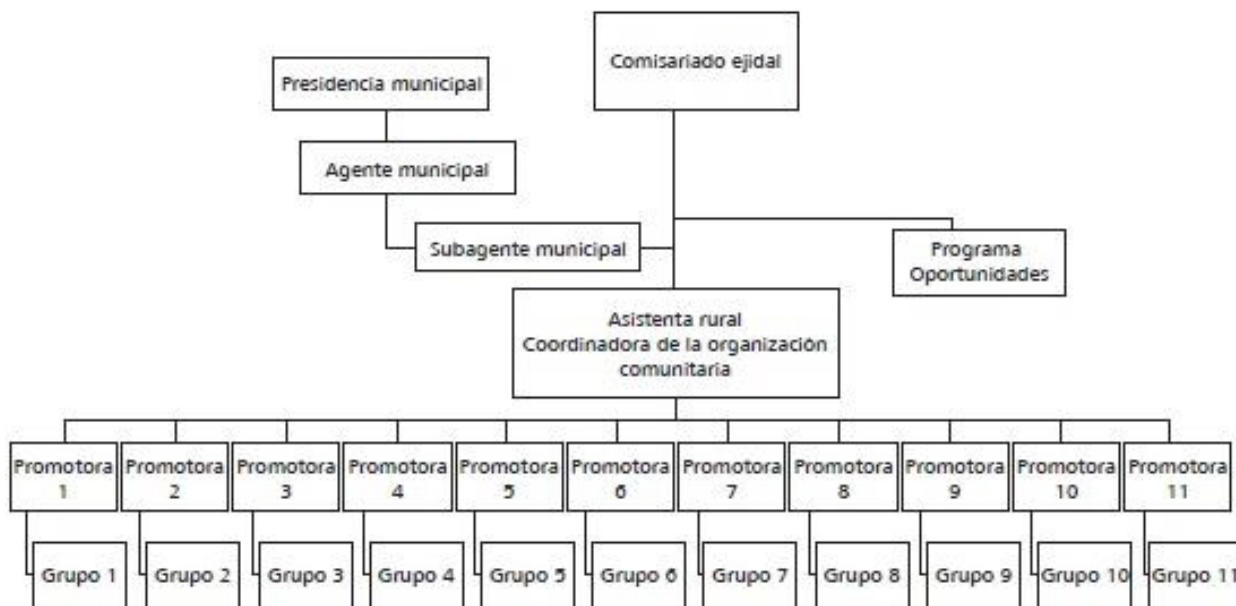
Comisariado ejidal

Presidencia municipal

Agente municipal

Subagente municipal

Programa Oportunidades

Asistenta rural
Coordinadora de la organización comunitaria

Promotora 1

Promotora 2

Promotora 3

Promotora 4

Promotora 5

Promotora 6

Promotora 7

Promotora 8

Promotora 9

Promotora 10

Promotora 11

Grupo 1

Grupo 2

Grupo 3

Grupo 4

Grupo 5

Grupo 6

Grupo 7

Grupo 8

Grupo 9

Grupo 10

Grupo 11